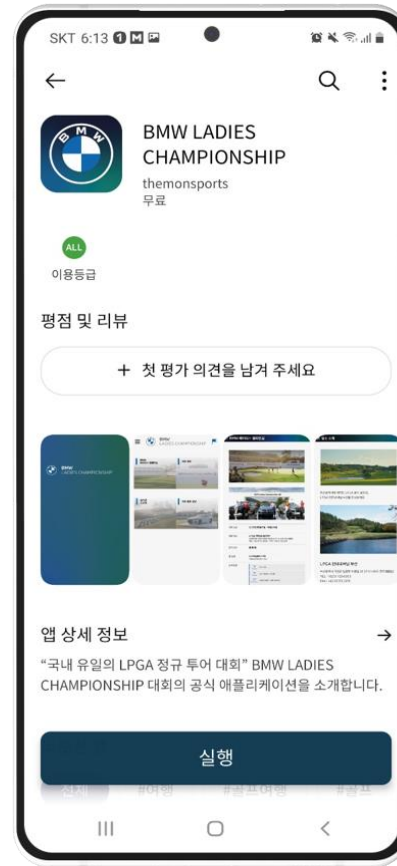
SKT 6:13

BMW LADIES CHAMPIONSHIP
themonsports
무료

ALL
이용등급

평점 및 리뷰

+ 첫 평가 의견을 남겨 주세요

BMW
LADIES CHAMPIONSHIP

앱 상세 정보 →

"국내 유일의 LPGA 정규 투어 대회" BMW LADIES CHAMPIONSHIP 대회의 공식 애플리케이션을 소개합니다.

실행

#여행 #골프여행 #골프